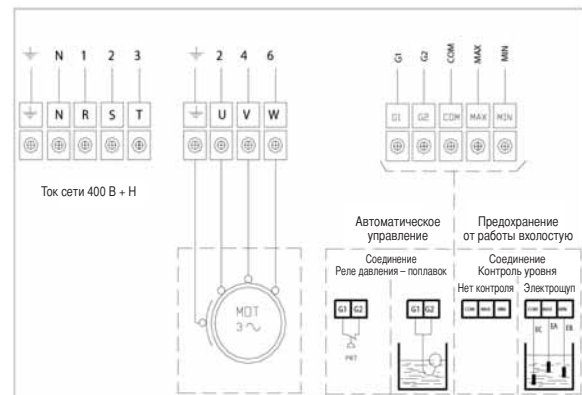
⏚ N 1 2 3

⏚ N R S T

Ток сети 400 В + Н

⏚ 2 4 6

⏚ U V W

MOT
3 ~

G1 G2 COM MAX MIN

G1 G2 COM MAX MIN

Автоматическое управление

Предохранение от работы вхолостую

Соединение
Реле давления – поплавок

G1 G2

PRT

G1 G2

Соединение
Контроль уровня

Нет контроля

COM MAX MIN

Электрощуп

COM MAX MIN

EC EA EB